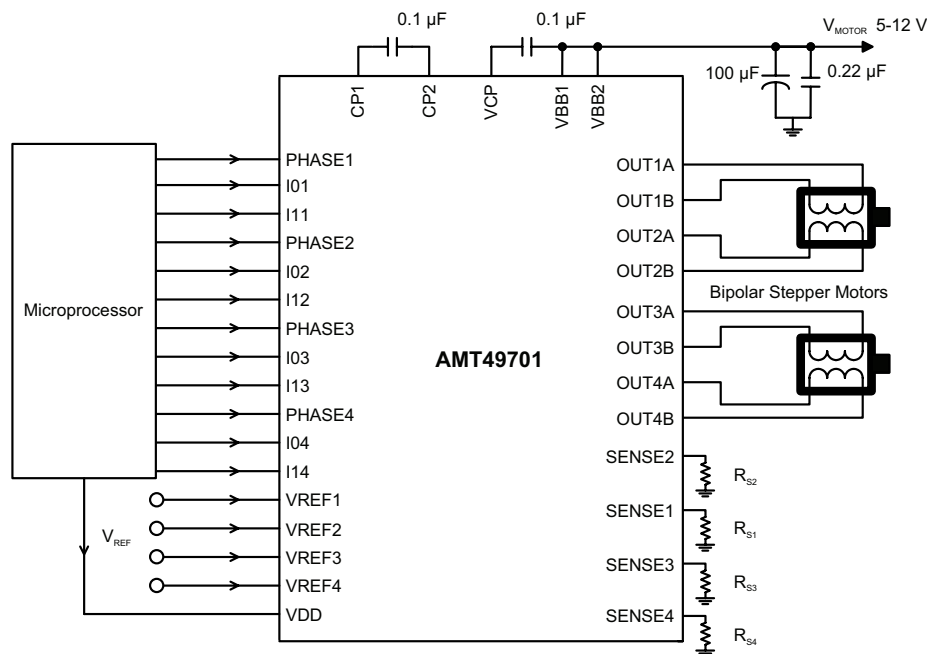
0.1 µF

0.1 µF

$V_{MOTOR}$ 5-12 V

100 µF

0.22 µF

CP1

CP2

VCP

VBB1

VBB2

Microprocessor

PHASE1
I01
I11
PHASE2
I02
I12
PHASE3
I03
I13
PHASE4
I04
I14
VREF1
VREF2
VREF3
VREF4
VDD

$V_{REF}$

AMT49701

OUT1A
OUT1B
OUT2A
OUT2B
OUT3A
OUT3B
OUT4A
OUT4B

Bipolar Stepper Motors

SENSE2
SENSE1
SENSE3
SENSE4

$R_{S2}$

$R_{S1}$

$R_{S3}$

$R_{S4}$